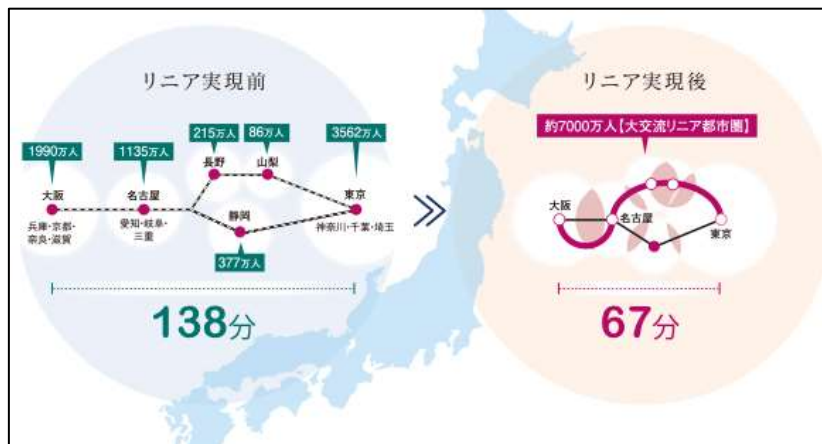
リニア実現前

1990万人
1135万人
215万人
86万人
3562万人

大阪
兵庫・京都・奈良・滋賀

名古屋
愛知・岐阜・三重

長野
山梨

東京
神奈川・千葉・埼玉

静岡
377万人

138分

≫

リニア実現後

約7000万人【大交流リニア都市圏】

大阪
名古屋
東京

67分